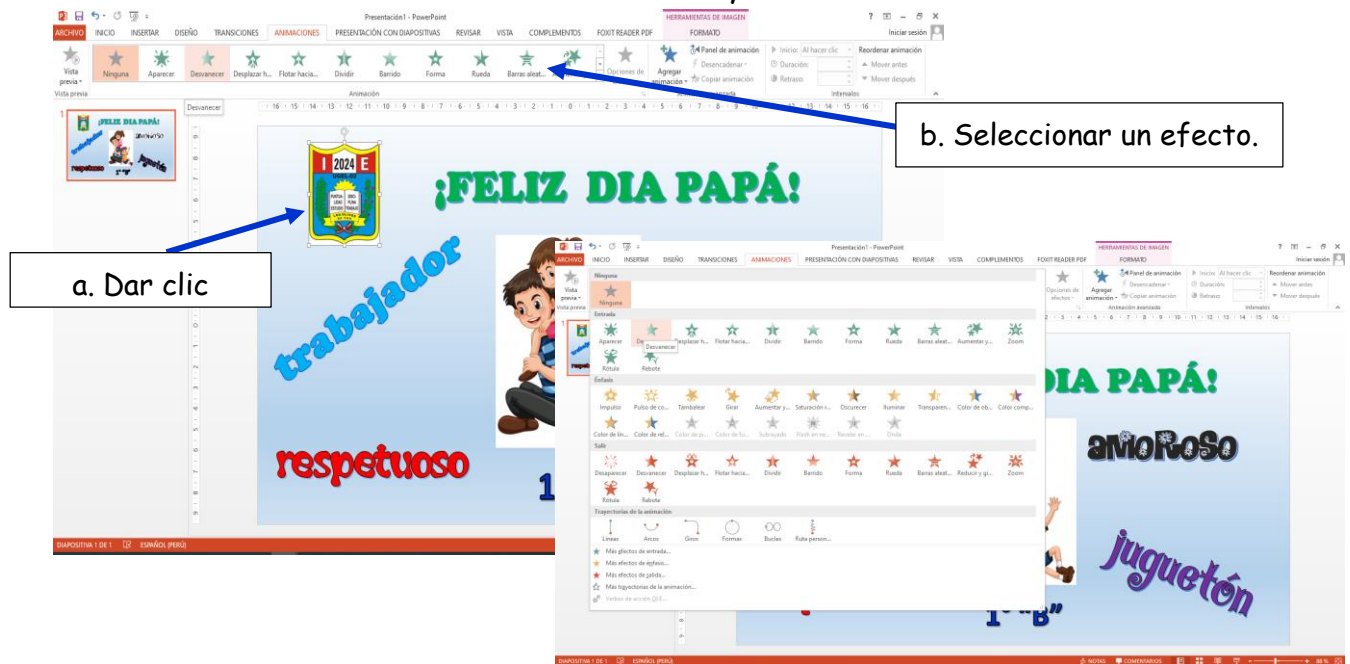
Presentación1 - PowerPoint
HERRAMIENTAS DE IMAGEN
ARCHIVO INICIO INSERTAR DISEÑO TRANSICIONES ANIMACIONES PRESENTACIÓN CON DIAPOSITIVAS REVISAR VISTA COMPLEMENTOS FOXIT READER PDF FORMATO
Iniciar sesión
Vista previa
Ninguna Aparecer Desvanecer Desplazar h... Flotar hacia... Dividir Barrido Forma Rueda Barras aleat...
Opciones de efectos
Agregar animación
Panel de animación
Desencadenar
Copiar animación
Inicio: Al hacer clic
Duración:
Retraso:
Reordenar animación
Mover antes
Mover después
Vista previa Animación Animación avanzada Intervalos
Desvanecer

b. Seleccionar un efecto.

a. Dar clic

I 2024 E

¡FELIZ DIA PAPÁ!
trabajador
respetuoso
1

Presentación1 - PowerPoint
HERRAMIENTAS DE IMAGEN
ARCHIVO INICIO INSERTAR DISEÑO TRANSICIONES ANIMACIONES PRESENTACIÓN CON DIAPOSITIVAS REVISAR VISTA COMPLEMENTOS FOXIT READER PDF FORMATO
Ninguna
Ninguna
Entrada
Aparecer Desvanecer Desplazar h... Flotar hacia... Dividir Barrido Forma Rueda Barras aleat... Aumentar y... Zoom
Rótula Rebote
Énfasis
Impulso Pulso de co... Tambalear Girar Aumentar y... Saturación r... Oscurecer Iluminar Transparen... Color de ob... Color comp...
Color de lín... Color de rel... Color de pi... Color de fu... Subrayado Flash en ne... Resaltar en... Onda
Salir
Desaparecer Desvanecer Desplazar h... Flotar hacia... Dividir Barrido Forma Rueda Barras aleat... Reducir y gi... Zoom
Rótula Rebote
Trayectorias de la animación
Líneas Arcos Giros Formas Bucles Ruta person...
Más efectos de entrada...
Más efectos de énfasis...
Más efectos de salida...
Más trayectorias de la animación...
Verbos de acción OLE...

DIA PAPÁ!
amoroso
juguetón
1° "B"

DIAPOSITIVA 1 DE 1 ESPAÑOL (PERÚ)
NOTAS COMENTARIOS